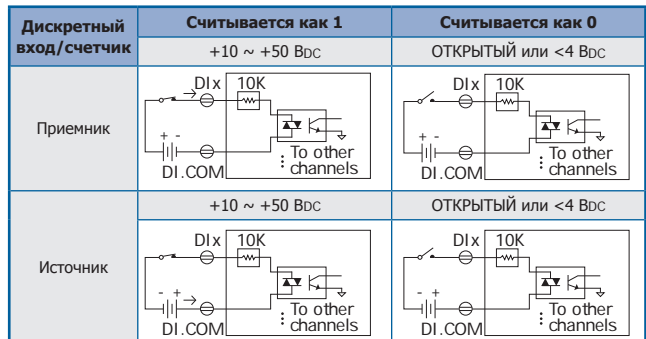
| Дискретный вход/счетчик | Считывается как 1 | Считывается как 0 |
|---|---|---|
| | +10 ~ +50 BDC | ОТКРЫТЫЙ или <4 BDC |
| Приемник | DIx 10K + - DI.COM To other channels | DIx 10K + - DI.COM To other channels |
| | +10 ~ +50 BDC | ОТКРЫТЫЙ или <4 BDC |
| Источник | DIx 10K - + DI.COM To other channels | DIx 10K - + DI.COM To other channels |